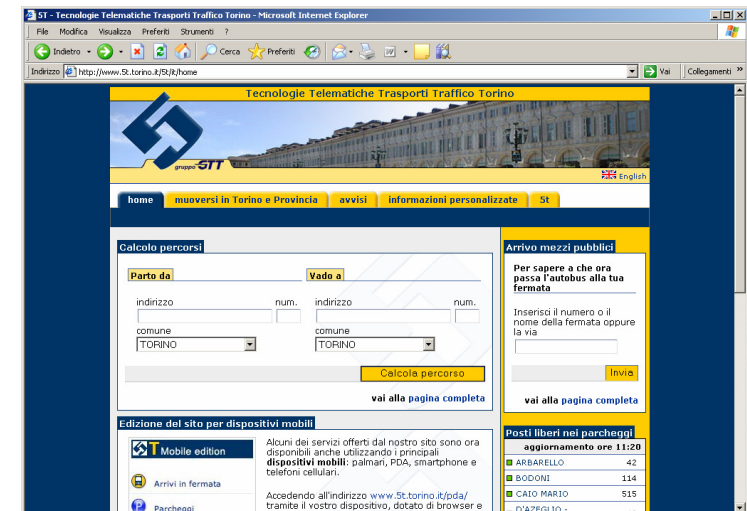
5T - Tecnologie Telematiche Trasporti Traffico Torino - Microsoft Internet Explorer

File Modifica Visualizza Preferiti Strumenti ?

Indietro Cerca Preferiti

Indirizzo http://www.5t.torino.it/5t/it/home

Vai Collegamenti »

Tecnologie Telematiche Trasporti Traffico Torino

gruppo GTT

English

home | muoversi in Torino e Provincia | avvisi | informazioni personalizzate | 5t

Calcolo percorsi

Parto da

indirizzo num.

comune

TORINO

Vado a

indirizzo num.

comune

TORINO

Calcola percorso

vai alla pagina completa

Arrivo mezzi pubblici

Per sapere a che ora passa l'autobus alla tua fermata

Inserisci il numero o il nome della fermata oppure la via

Invia

vai alla pagina completa

Edizione del sito per dispositivi mobili

5T Mobile edition

Arrivi in fermata

Parcheggi

Aluni dei servizi offerti dal nostro sito sono ora disponibili anche utilizzando i principali dispositivi mobili: palmari, PDA, smartphone e telefoni cellulari.

Accedendo all'indirizzo www.5t.torino.it/pda/ tramite il vostro dispositivo, dotato di browser e

Posti liberi nei parcheggi

aggiornamento ore 11:20

| | |
|---|---|
| ARBARELLO | 42 |
| BODONI | 114 |
| CAIO MARIO | 515 |
| D'AZEGLIO - | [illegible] |